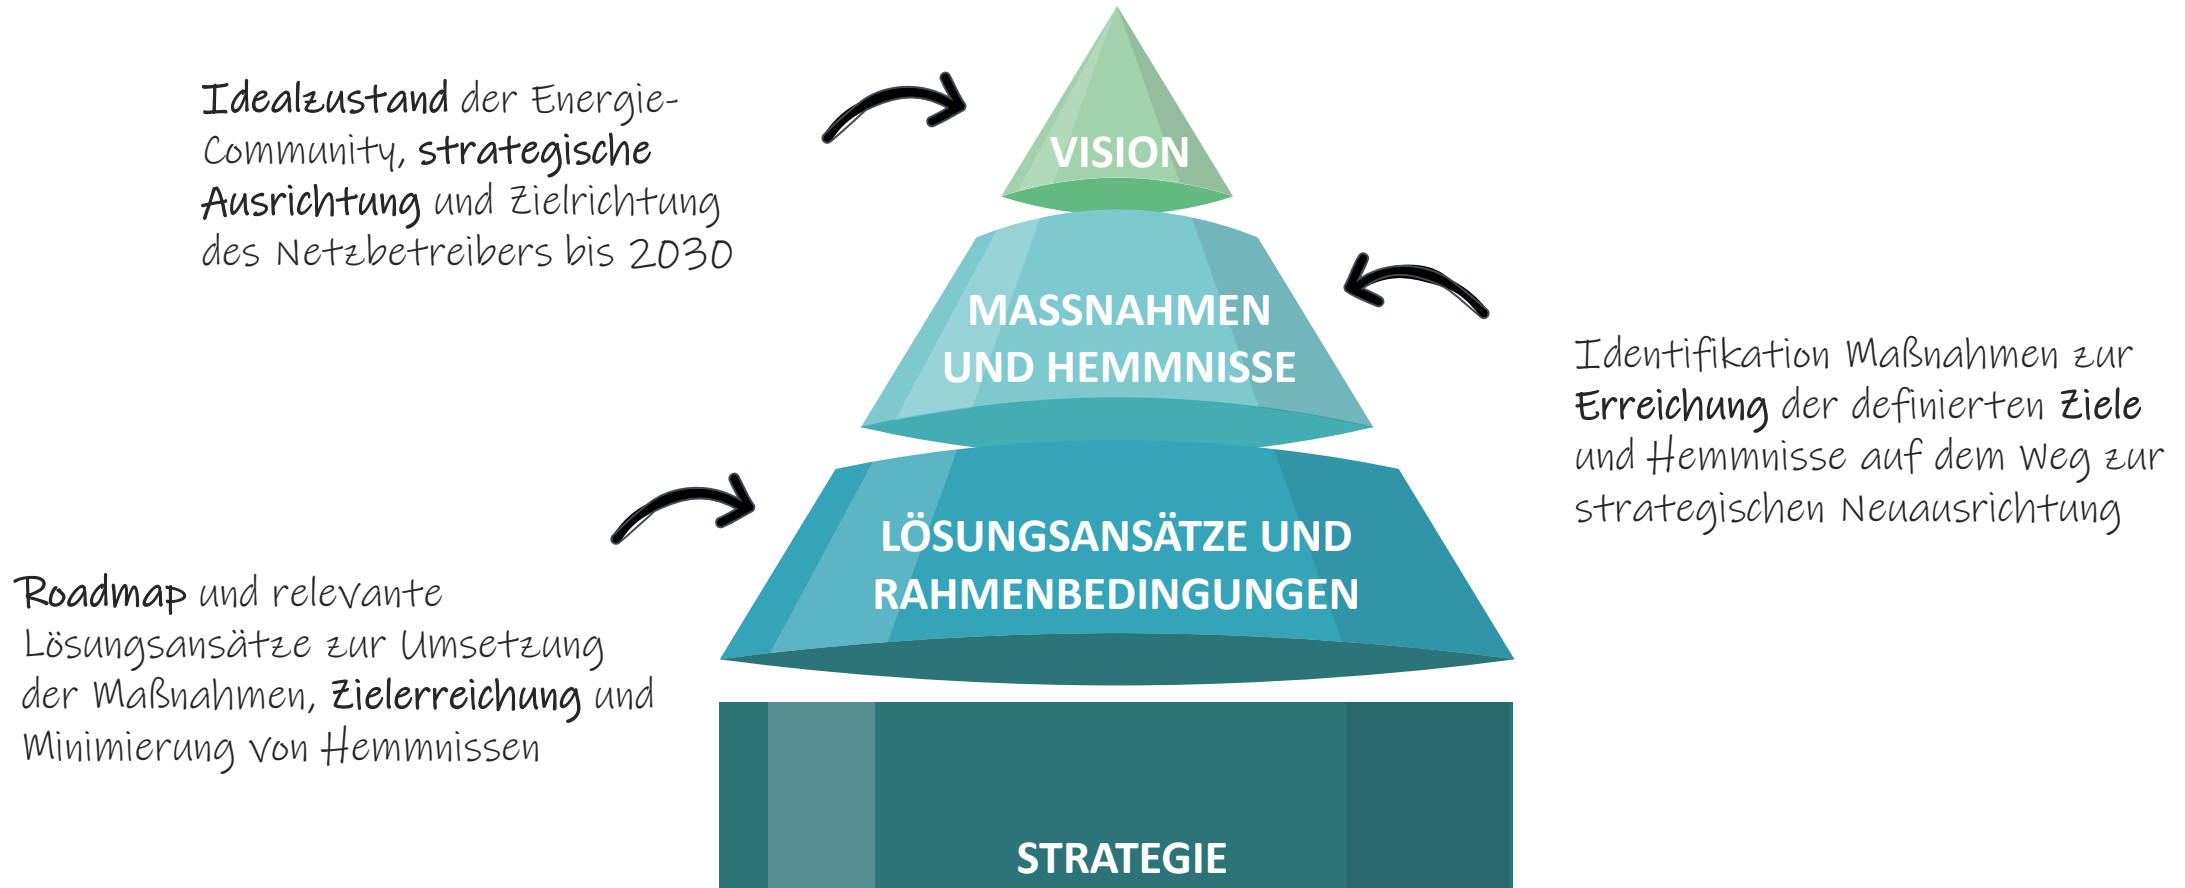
Idealzustand der Energie-Community, strategische Ausrichtung und Zielrichtung des Netzbetreibers bis 2030

VISION

MASSNAHMEN UND HEMMNISSE

Identifikation Maßnahmen zur Erreichung der definierten Ziele und Hemmnisse auf dem Weg zur strategischen Neuausrichtung

LÖSUNGSANSÄTZE UND RAHMENBEDINGUNGEN

Roadmap und relevante Lösungsansätze zur Umsetzung der Maßnahmen, Zielerreichung und Minimierung von Hemmnissen

STRATEGIE